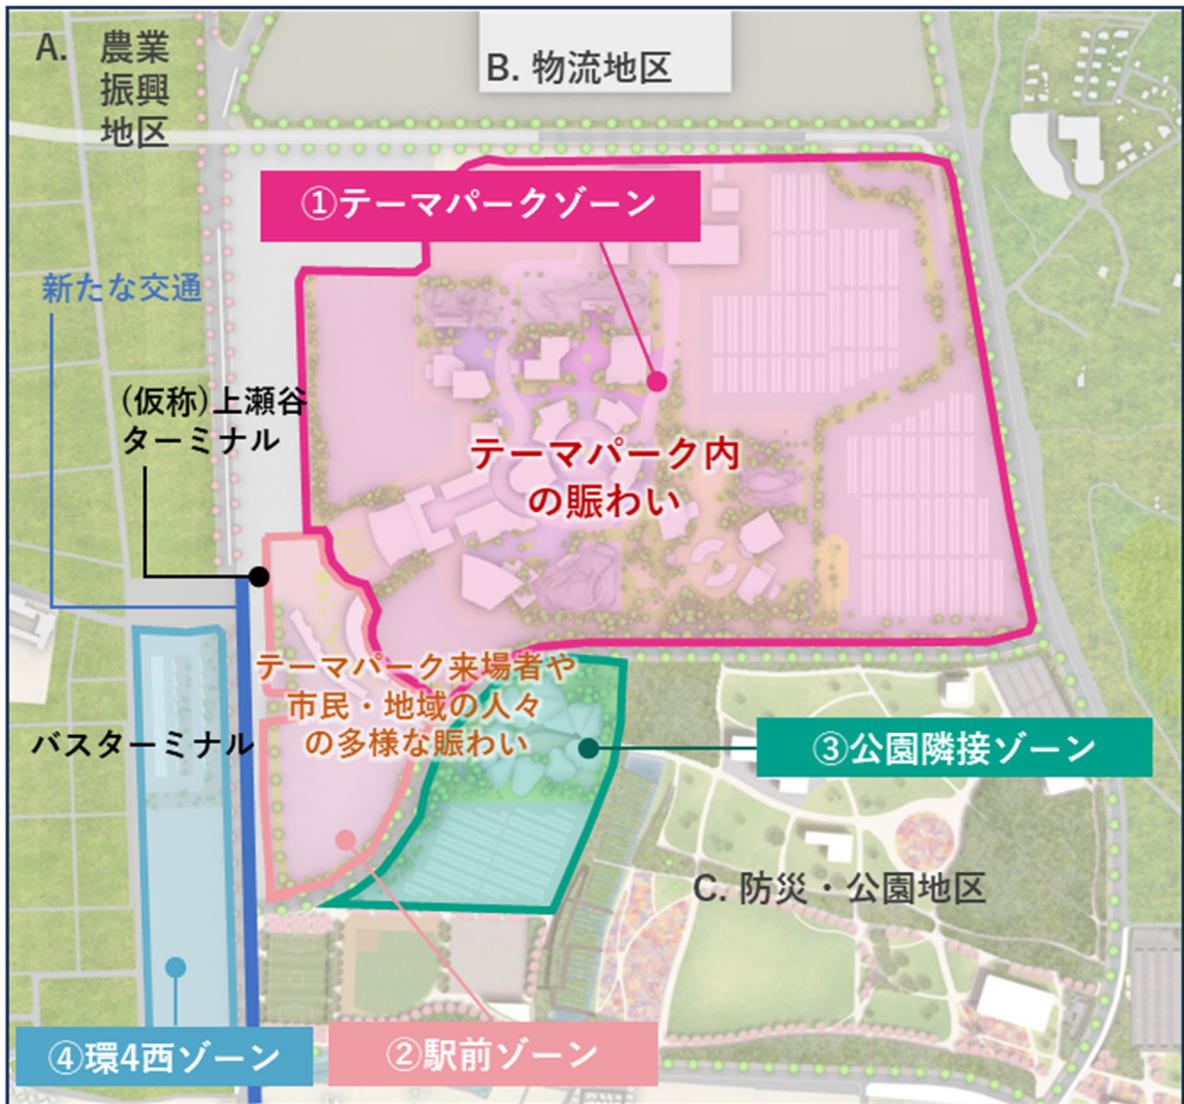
A. 農業振興地区

B. 物流地区

①テーマパークゾーン

新たな交通

(仮称)上瀬谷ターミナル

テーマパーク内の賑わい

テーマパーク来場者や市民・地域の人々の多様な賑わい

バスターミナル

③公園隣接ゾーン

C. 防災・公園地区

④環4西ゾーン

②駅前ゾーン